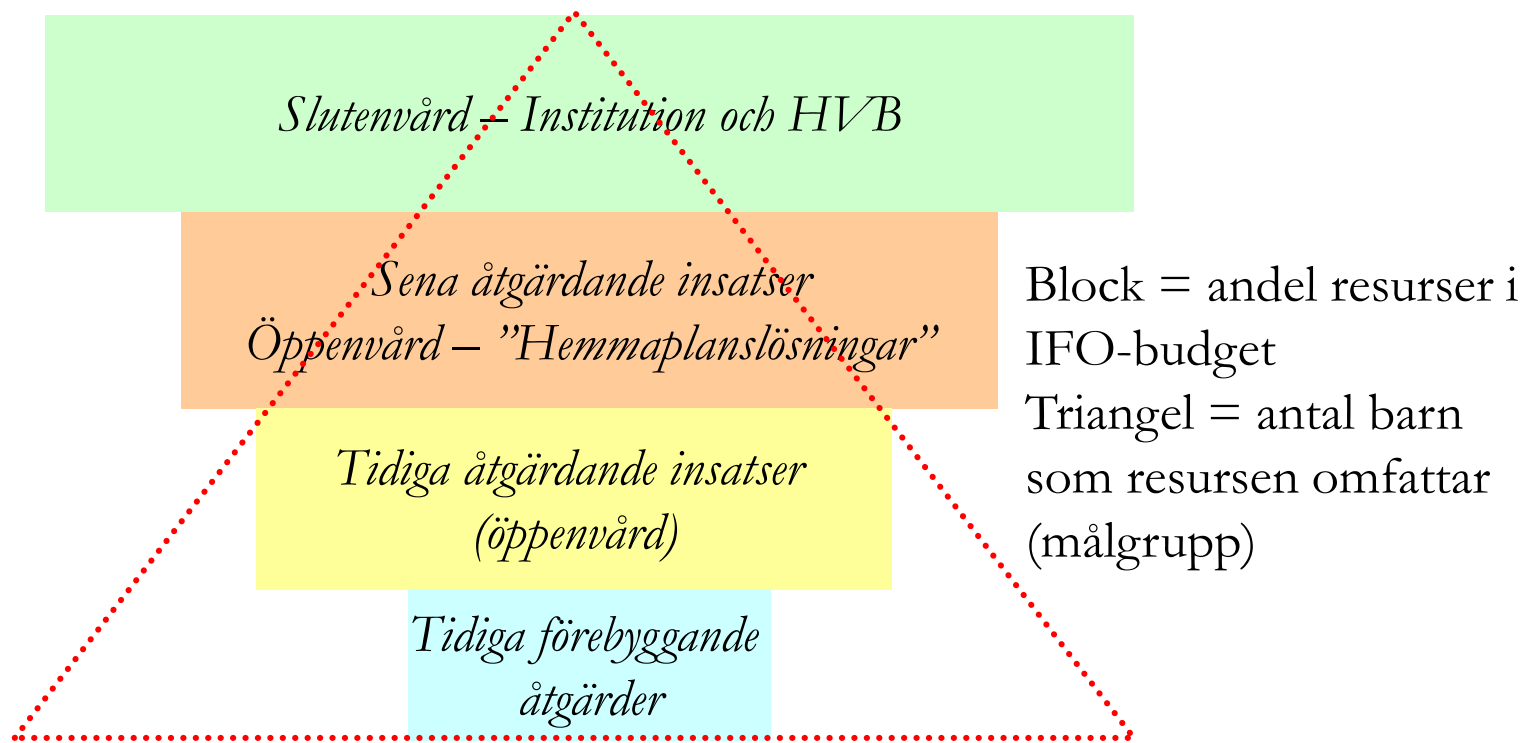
Slutenvård – Institution och HVB

Sena åtgärdande insatser
Öppenvård – ”Hemmaplanslösningar”

Tidiga åtgärdande insatser
(öppenvård)

Tidiga förebyggande åtgärder

Block = andel resurser i IFO-budget
Triangel = antal barn som resursen omfattar (målgrupp)